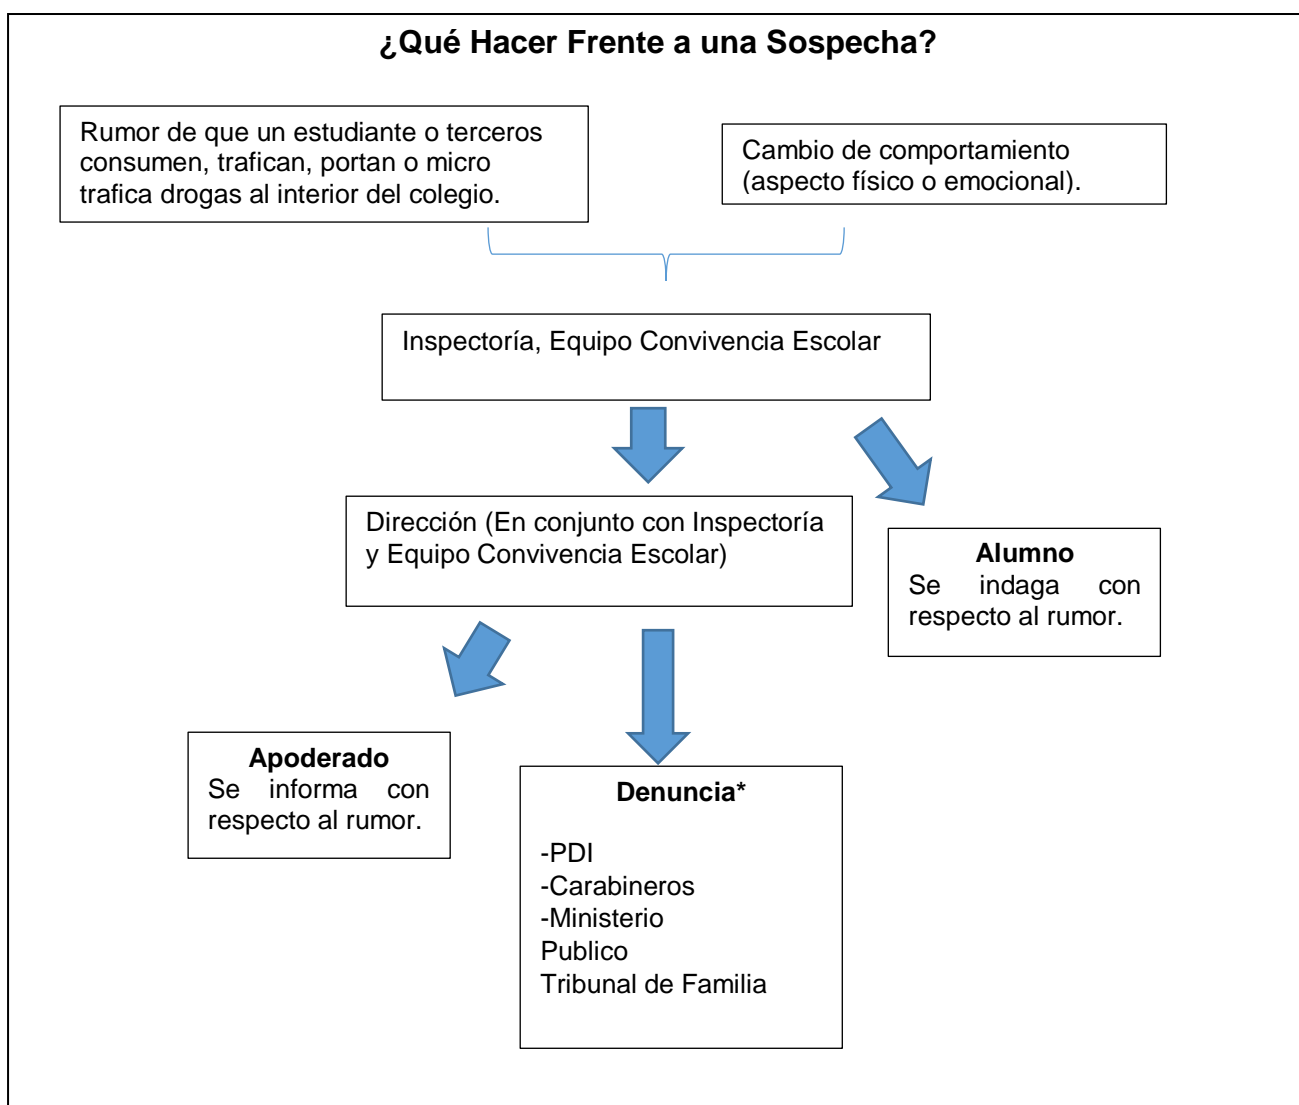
¿Qué Hacer Frente a una Sospecha?

Rumor de que un estudiante o terceros consumen, trafican, portan o micro trafica drogas al interior del colegio.

Cambio de comportamiento (aspecto físico o emocional).

Inspectoría, Equipo Convivencia Escolar

Dirección (En conjunto con Inspectoría y Equipo Convivencia Escolar)

Alumno
Se indaga con respecto al rumor.

Apoderado
Se informa con respecto al rumor.

Denuncia*

-PDI
-Carabineros
-Ministerio Publico
Tribunal de Familia